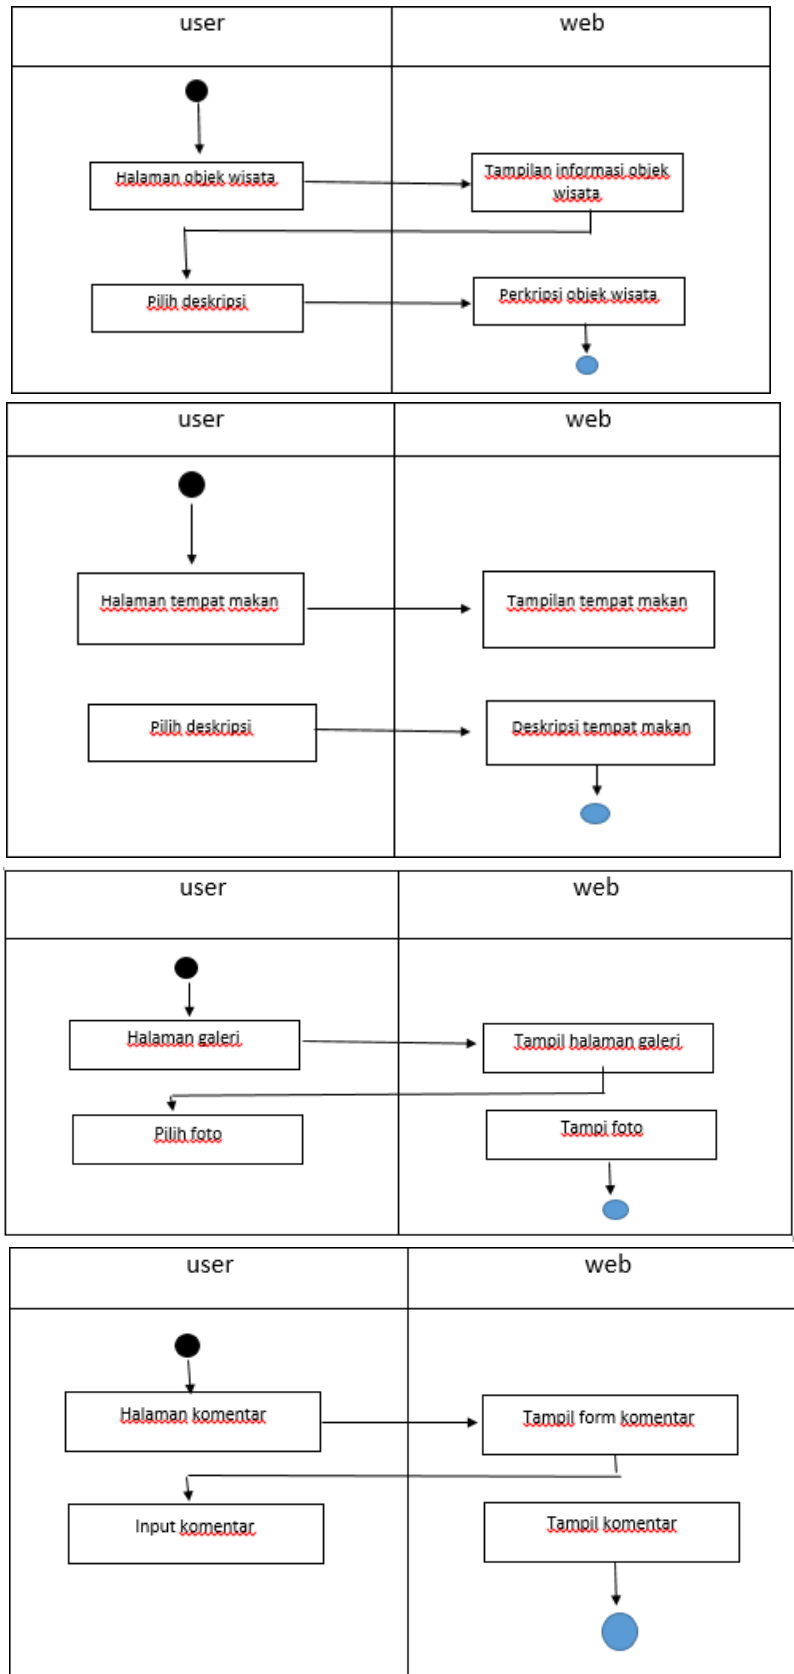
| user | web |
|---|---|
| Halaman objek wisata | Tampilan informasi objek wisata |
| Pilih deskripsi | Perkripsi objek wisata |

| user | web |
|---|---|
| Halaman tempat makan | Tampilan tempat makan |
| Pilih deskripsi | Deskripsi tempat makan |

| user | web |
|---|---|
| Halaman galeri | Tampil halaman galeri |
| Pilih foto | Tampi foto |

| user | web |
|---|---|
| Halaman komentar | Tampil form komentar |
| Input komentar | Tampil komentar |